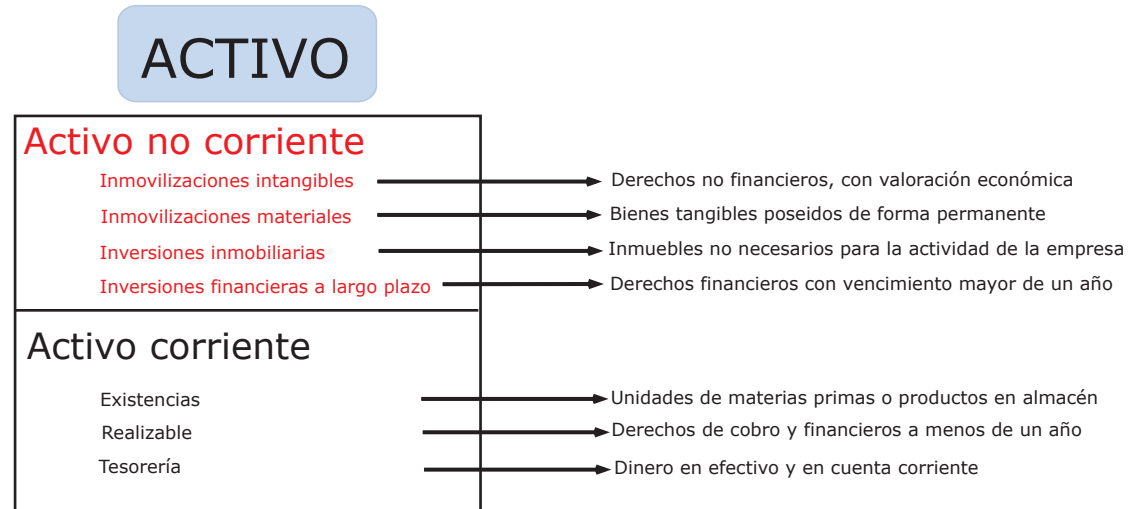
ACTIVO

Activo no corriente

Inmovilizaciones intangibles → Derechos no financieros, con valoración económica

Inmovilizaciones materiales → Bienes tangibles poseidos de forma permanente

Inversiones inmobiliarias → Inmuebles no necesarios para la actividad de la empresa

Inversiones financieras a largo plazo → Derechos financieros con vencimiento mayor de un año

Activo corriente

Existencias → Unidades de materias primas o productos en almacén

Realizable → Derechos de cobro y financieros a menos de un año

Tesorería → Dinero en efectivo y en cuenta corriente